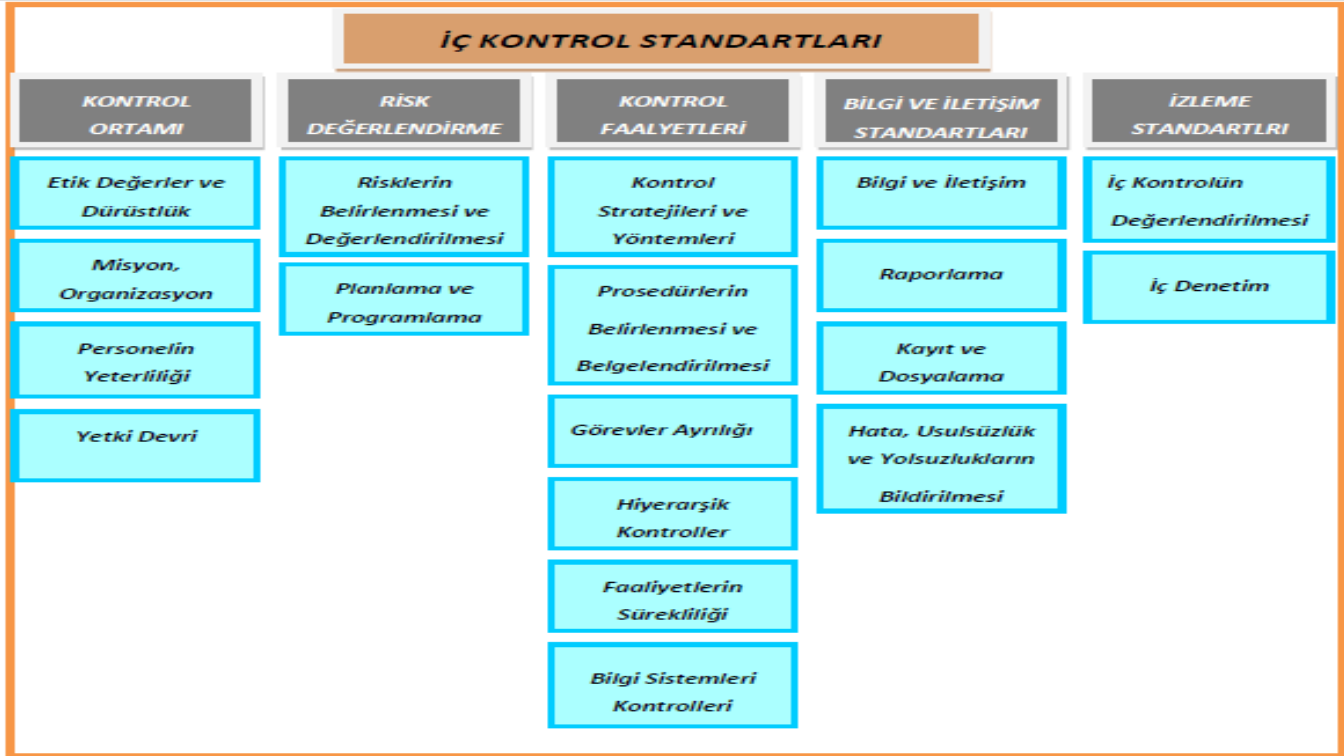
İÇ KONTROL STANDARTLARI

KONTROL ORTAMI

Etik Değerler ve Dürüstlük

Misyon, Organizasyon

Personelin Yeterliliği

Yetki Devri

RİSK DEĞERLENDİRME

Risklerin Belirlenmesi ve Değerlendirilmesi

Planlama ve Programlama

KONTROL FAALYETLERİ

Kontrol Stratejileri ve Yöntemleri

Prosedürlerin Belirlenmesi ve Belgelendirilmesi

Görevler Ayrılığı

Hiyerarşik Kontroller

Faaliyetlerin Sürekliliği

Bilgi Sistemleri Kontrolleri

BİLGİ VE İLETİŞİM STANDARTLARI

Bilgi ve İletişim

Raporlama

Kayıt ve Dosyalama

Hata, Usulsüzlük ve Yolsuzlukların Bildirilmesi

İZLEME STANDARTLRI

İç Kontrolün Değerlendirilmesi

İç Denetim